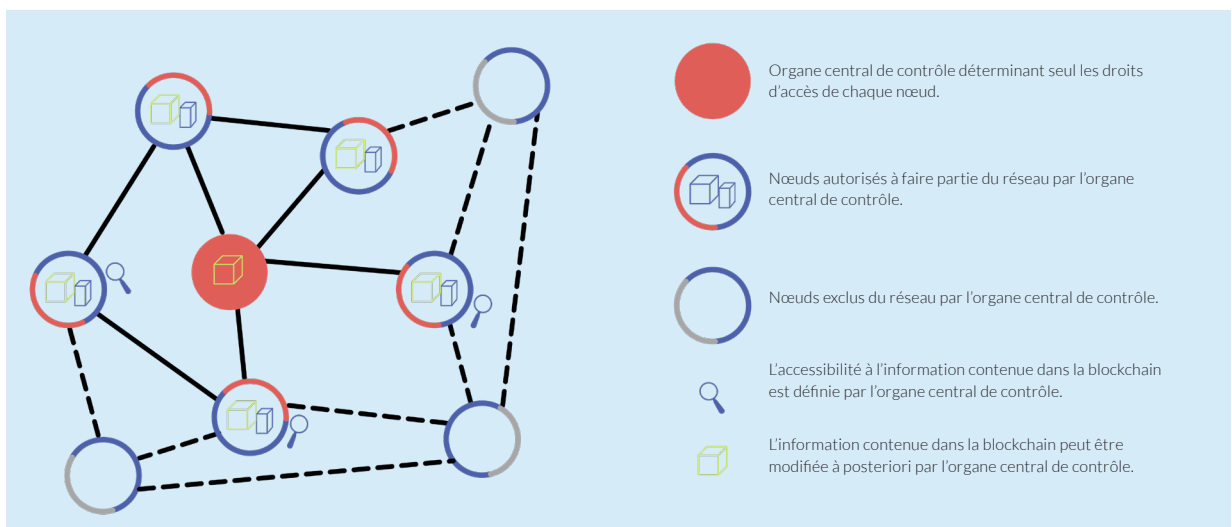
Organe central de contrôle déterminant seul les droits d'accès de chaque nœud.

Nœuds autorisés à faire partie du réseau par l'organe central de contrôle.

Nœuds exclus du réseau par l'organe central de contrôle.

L'accessibilité à l'information contenue dans la blockchain est définie par l'organe central de contrôle.

L'information contenue dans la blockchain peut être modifiée à posteriori par l'organe central de contrôle.